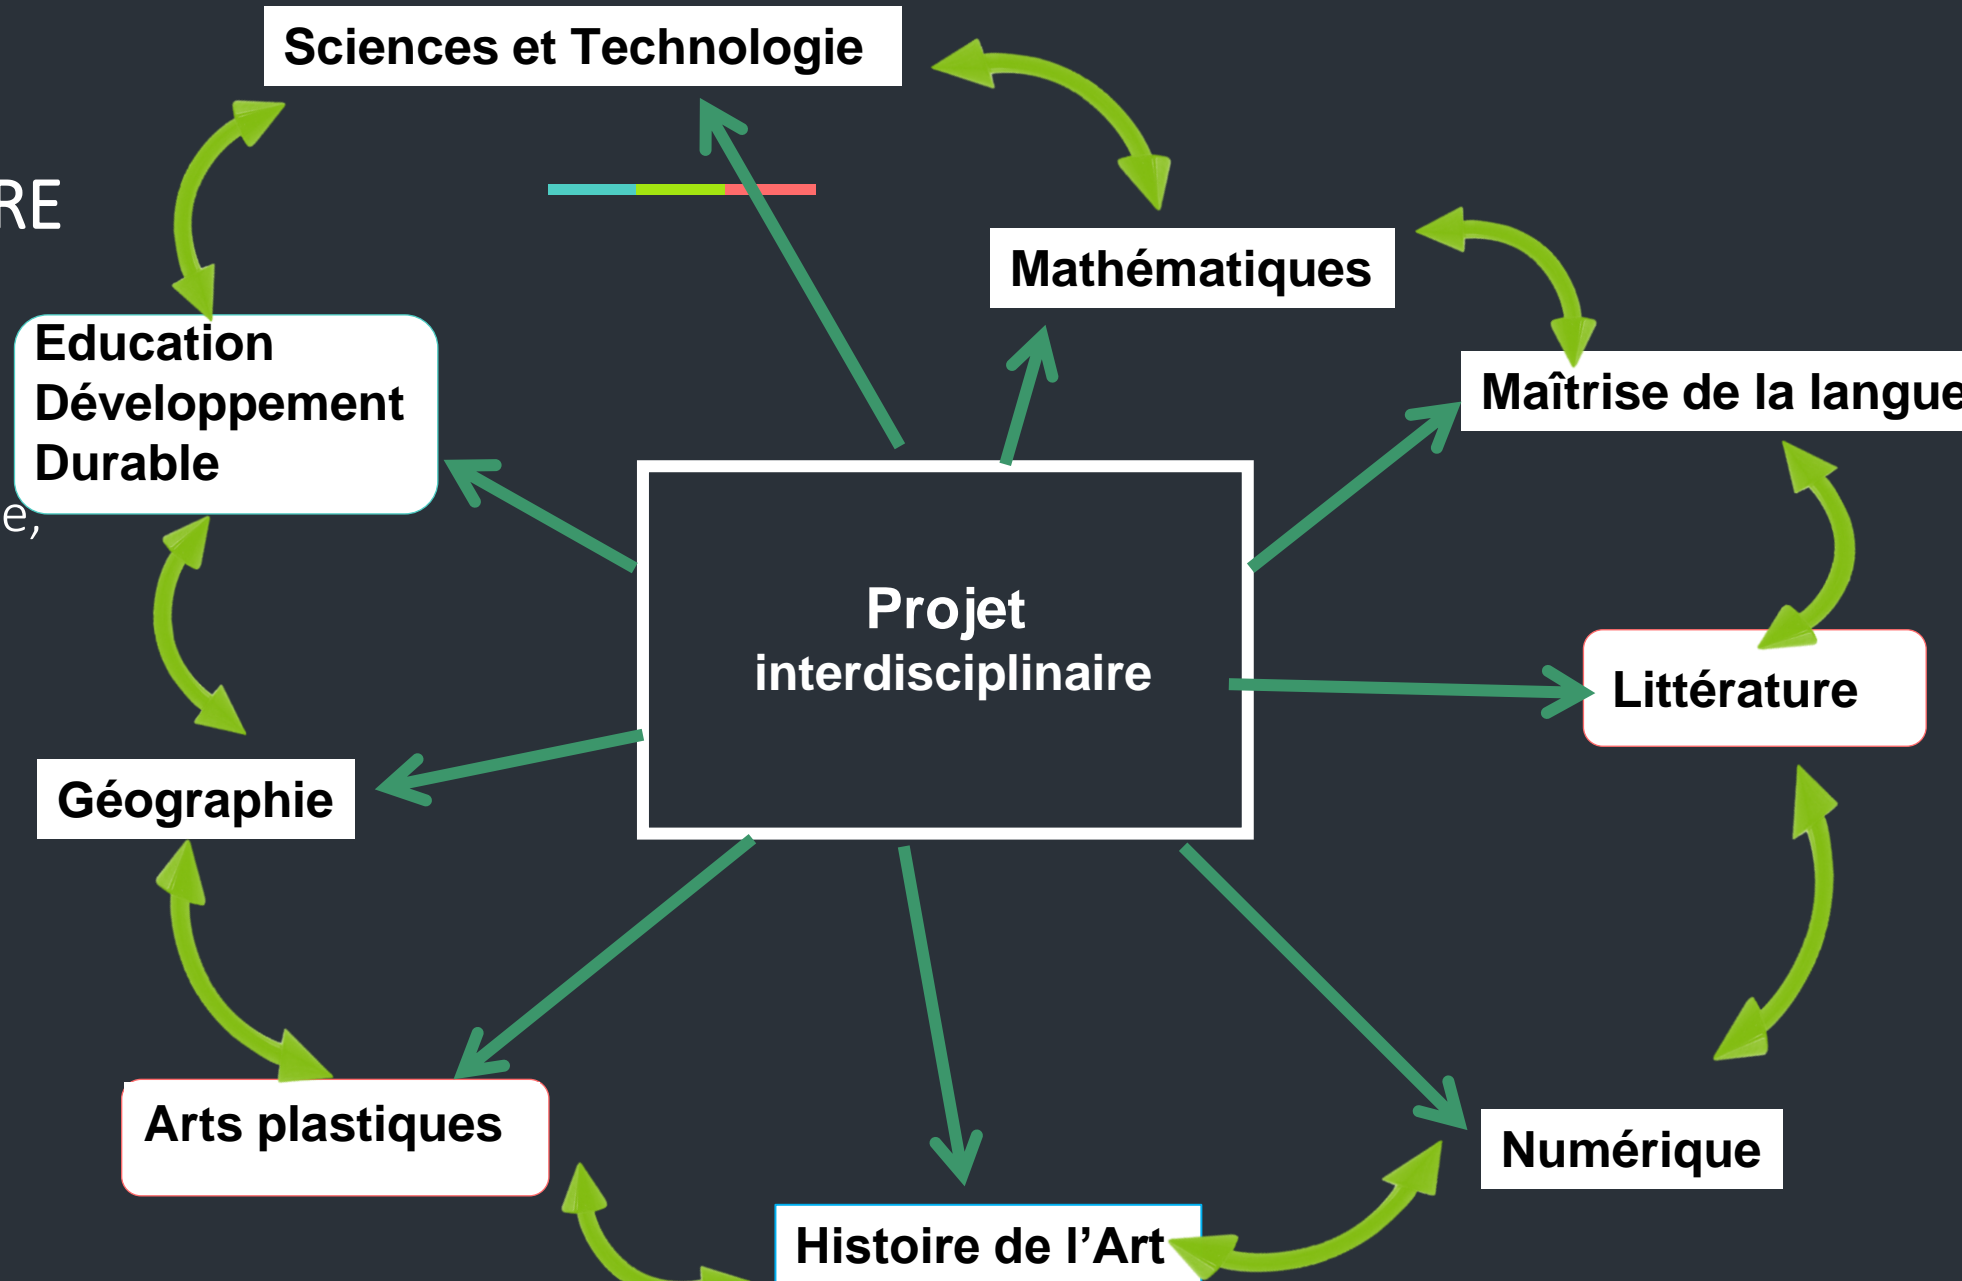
Sciences et Technologie

RE

Mathématiques

Education Développement Durable

e,

Maîtrise de la langue

Projet interdisciplinaire

Littérature

Géographie

Arts plastiques

Numérique

Histoire de l'Art